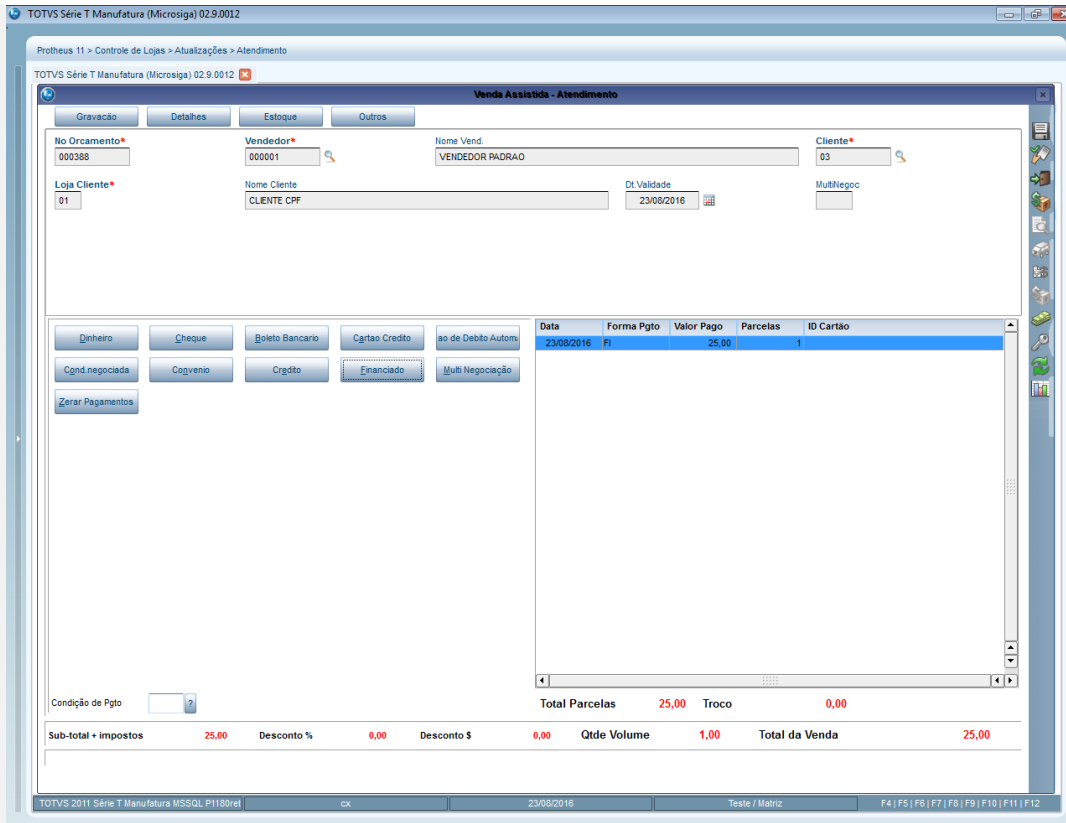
TOTVS Série T Manufatura (Microsiga) 02.9.0012

Protheus 11 > Controle de Lojas > Atualizações > Atendimento

TOTVS Série T Manufatura (Microsiga) 02.9.0012

Venda Assistida - Atendimento

Gravacão Detalhes Estoque Outros

No Orcamento* 000388
Vendedor* 000001
Nome Vend. VENDEDOR PADRAO
Cliente* 03
Loja Cliente* 01
Nome Cliente CLIENTE CPF
Dt.Validade 23/08/2016
MultiNegoc

Dinheiro Cheque Boleto Bancario Cartao Credito ao de Debito Autom
Cond.negociada Convenio Credito Financiado Multi Negociação
Zerar Pagamentos

| Data | Forma Pgto | Valor Pago | Parcelas | ID Cartão |
|---|---|---|---|---|
| 23/08/2016 | FI | 25,00 | 1 | |

Condição de Pgto ?

Total Parcelas 25,00 Troco 0,00

Sub-total + impostos 25,00 Desconto % 0,00 Desconto $ 0,00 Qtde Volume 1,00 Total da Venda 25,00

TOTVS 2011 Série T Manufatura MSSQL P1180ret | cx | 23/08/2016 | Teste / Matriz | F4 | F5 | F6 | F7 | F8 | F9 | F10 | F11 | F12